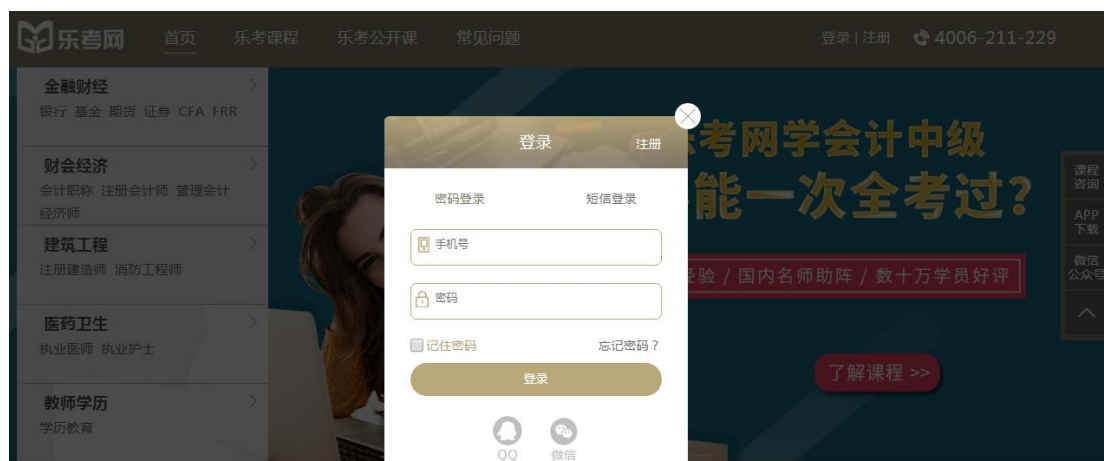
乐考网 首页 乐考课程 乐考公开课 常见问题

登录 | 注册 4006-211-229

金融财经
银行 基金 期货 证券 CFA FRR

财会经济
会计职称 注册会计师 管理会计 经济师

建筑工程
注册建造师 消防工程师

医药卫生
执业医师 执业护士

教师学历
学历教育

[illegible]考网学会计中级
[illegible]能一次全考过?
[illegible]经验 / 国内名师助阵 / 数十万学员好评
了解课程 >>

课程咨询
APP下载
微信公众号

登录
注册
密码登录
短信登录
手机号
密码
记住密码
忘记密码？
登录
QQ
微信